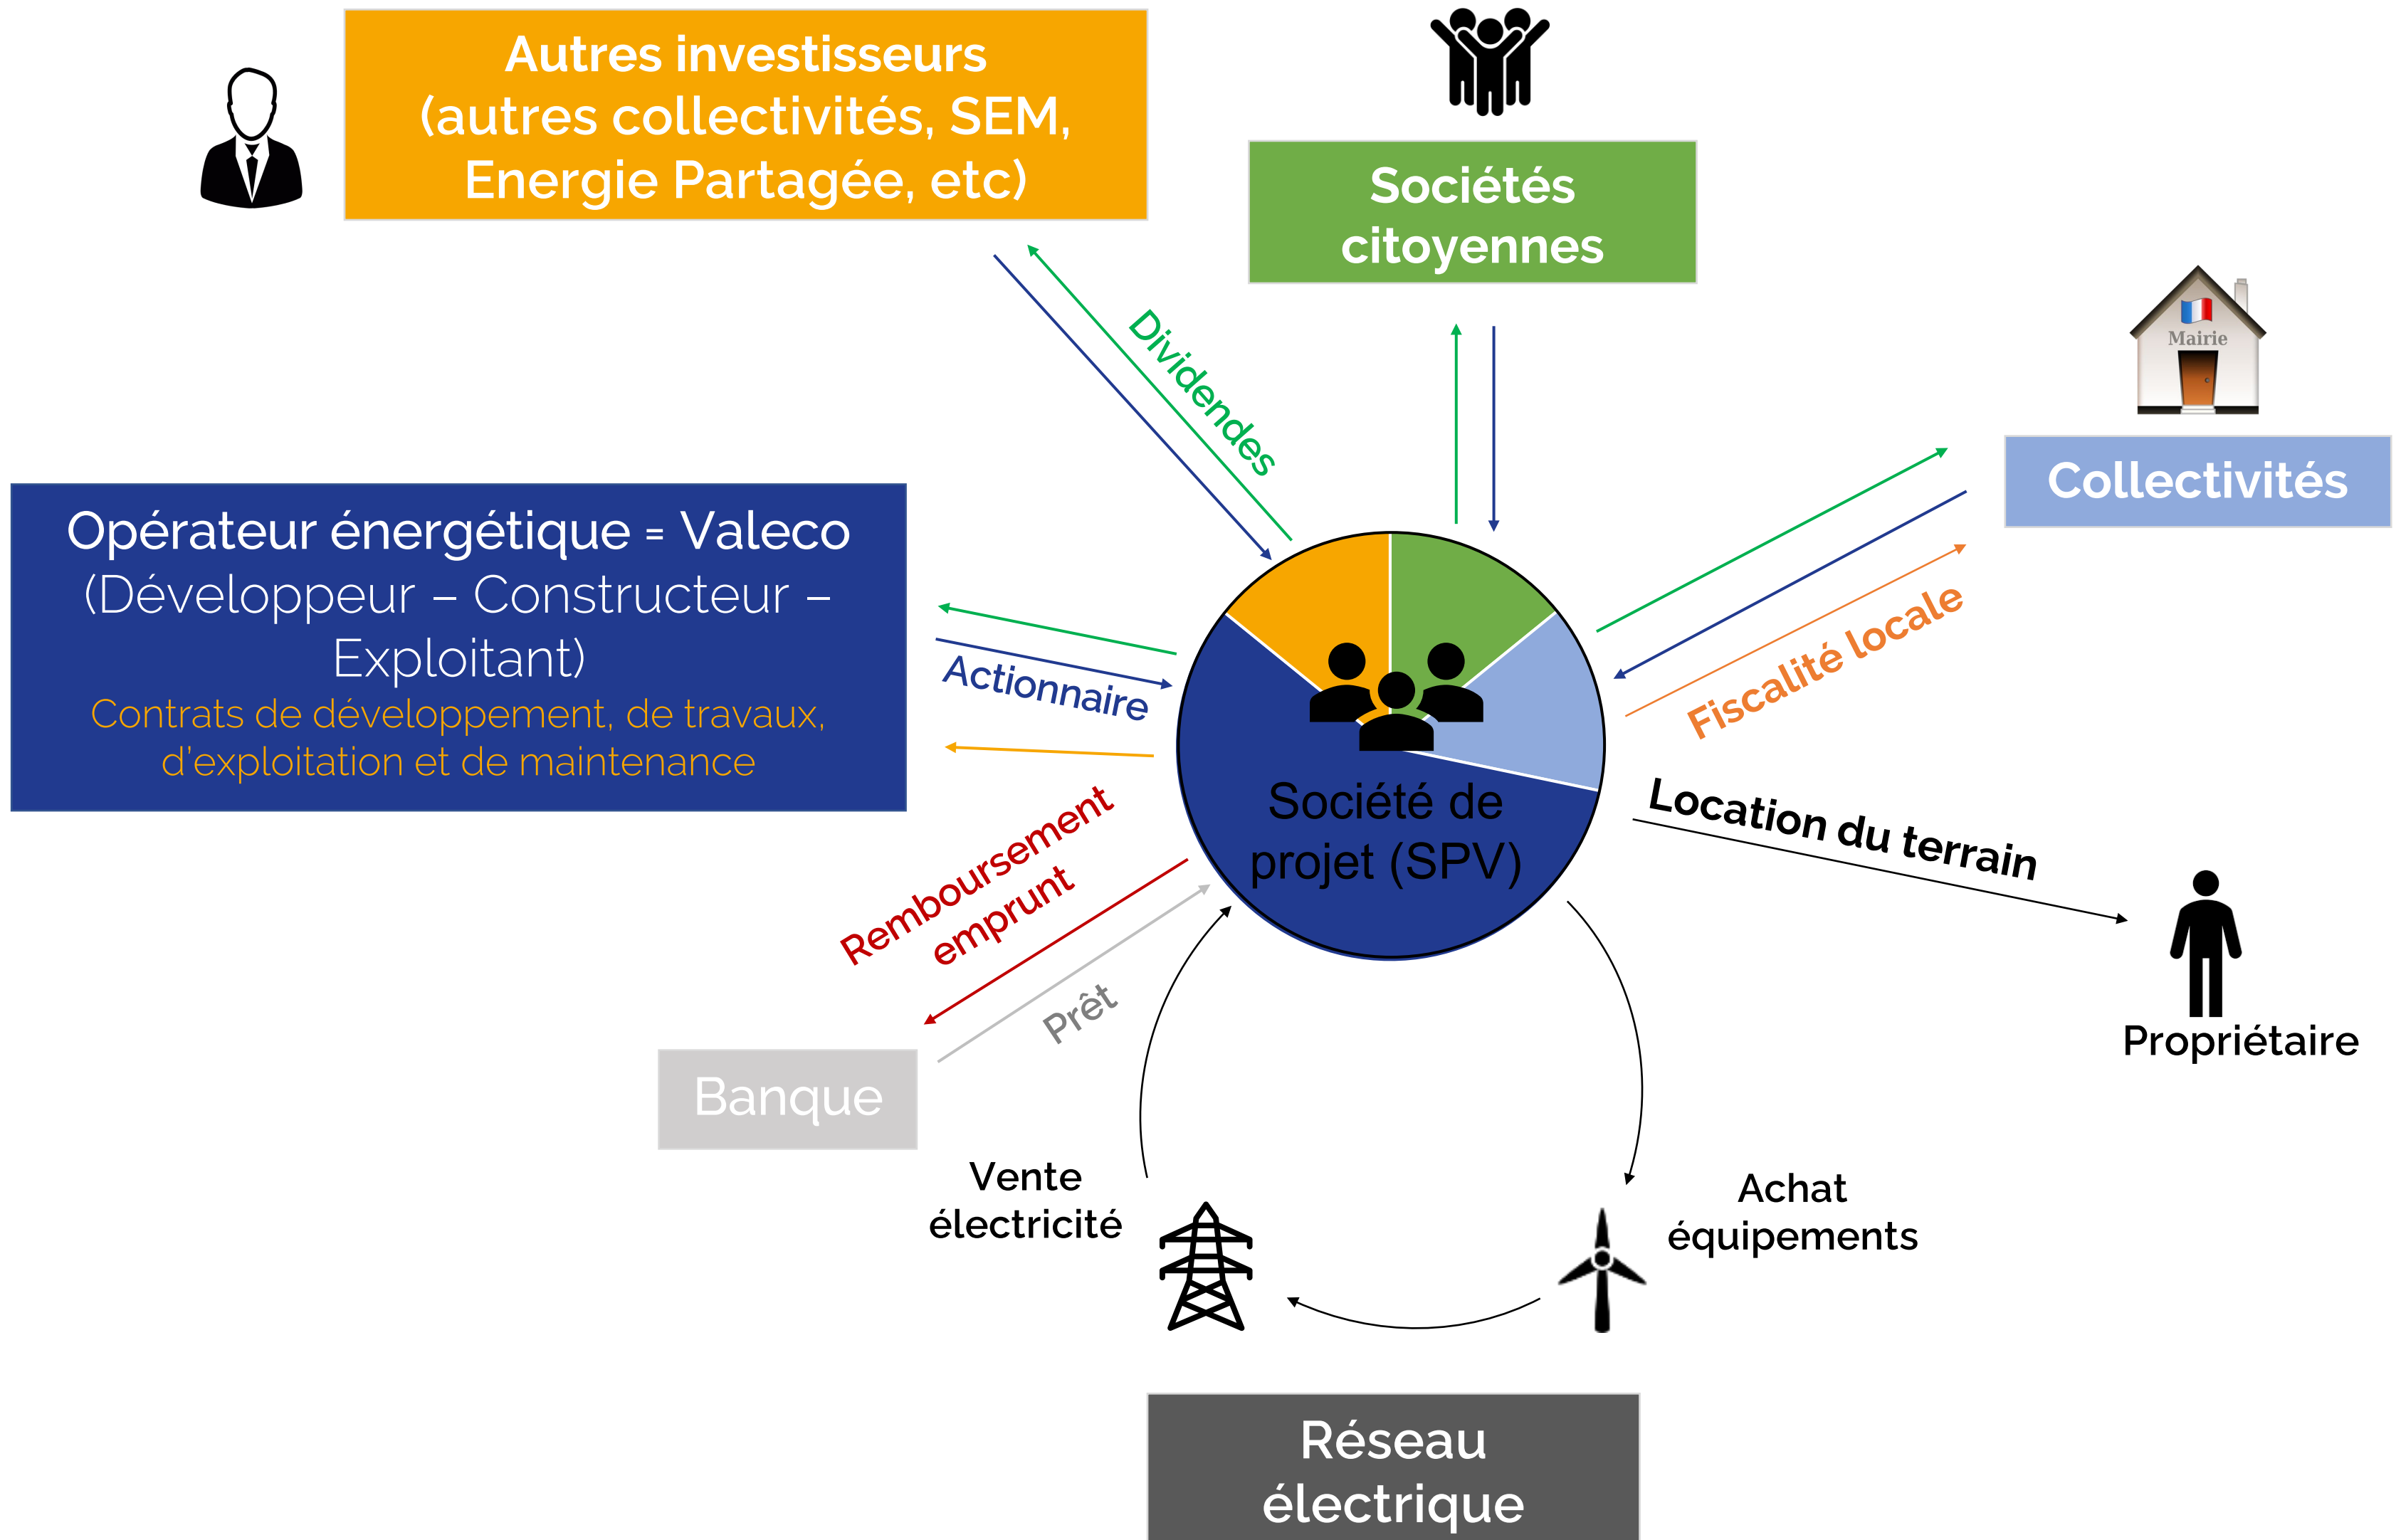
Autres investisseurs (autres collectivités, SEM, Energie Partagée, etc)

Sociétés citoyennes

Mairie

Collectivités

Dividendes

Opérateur énergétique = Valeco
(Développeur – Constructeur – Exploitant)
Contrats de développement, de travaux, d'exploitation et de maintenance

Actionnaire

Fiscalité locale

Société de projet (SPV)

Location du terrain

Remboursement emprunt

Prêt

Banque

Propriétaire

Vente électricité

Achat équipements

Réseau électrique